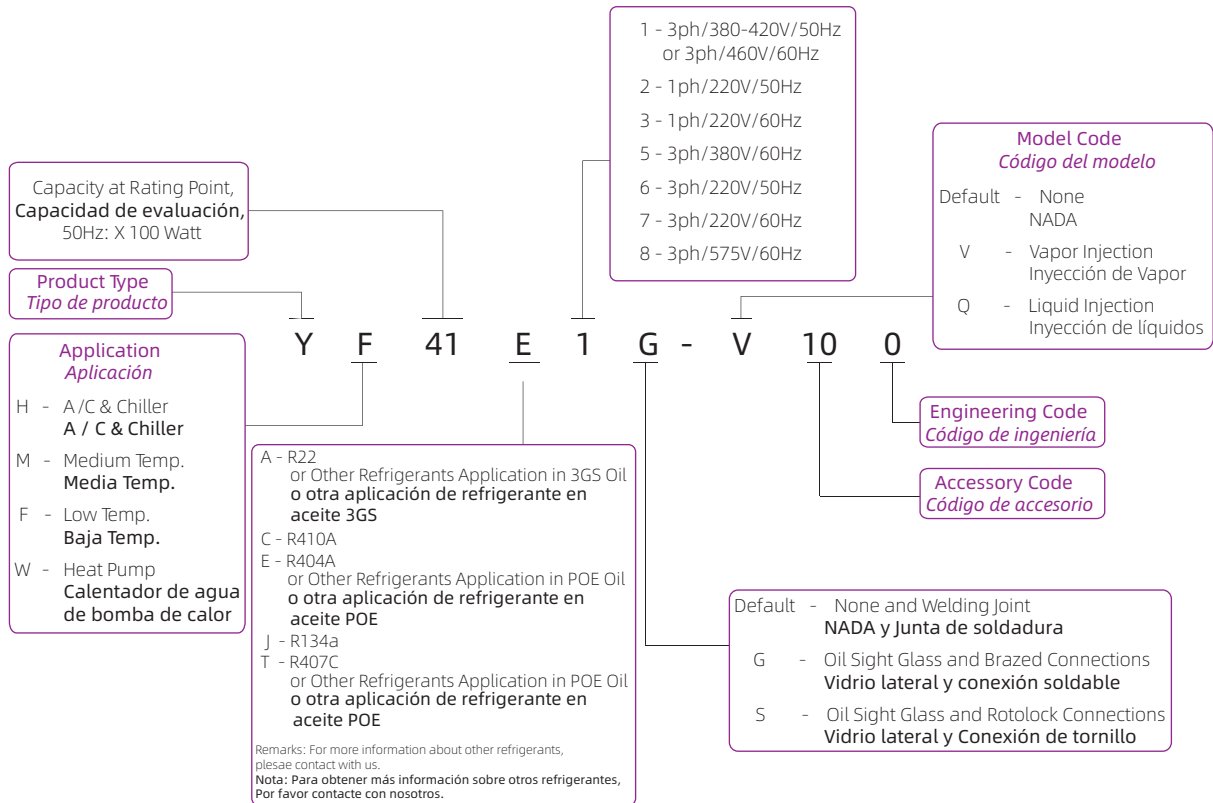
1 - 3ph/380-420V/50Hz
or 3ph/460V/60Hz
2 - 1ph/220V/50Hz
3 - 1ph/220V/60Hz
5 - 3ph/380V/60Hz
6 - 3ph/220V/50Hz
7 - 3ph/220V/60Hz
8 - 3ph/575V/60Hz

Model Code
Código del modelo
Default - None
NADA
V - Vapor Injection
Inyección de Vapor
Q - Liquid Injection
Inyección de líquidos

Capacity at Rating Point,
Capacidad de evaluación,
50Hz: X 100 Watt

Product Type
Tipo de producto

Y F 41 E 1 G - V 10 0

Application
Aplicación
H - A/C & Chiller
A / C & Chiller
M - Medium Temp.
Media Temp.
F - Low Temp.
Baja Temp.
W - Heat Pump
Calentador de agua de bomba de calor

A - R22
or Other Refrigerants Application in 3GS Oil
o otra aplicación de refrigerante en aceite 3GS
C - R410A
E - R404A
or Other Refrigerants Application in POE Oil
o otra aplicación de refrigerante en aceite POE
J - R134a
T - R407C
or Other Refrigerants Application in POE Oil
o otra aplicación de refrigerante en aceite POE
Remarks: For more information about other refrigerants, plesae contact with us.
Nota: Para obtener más información sobre otros refrigerantes, Por favor contacte con nosotros.

Engineering Code
Código de ingeniería

Accessory Code
Código de accesorio

Default - None and Welding Joint
NADA y Junta de soldadura
G - Oil Sight Glass and Brazed Connections
Vidrio lateral y conexión soldable
S - Oil Sight Glass and Rotolock Connections
Vidrio lateral y Conexión de tornillo